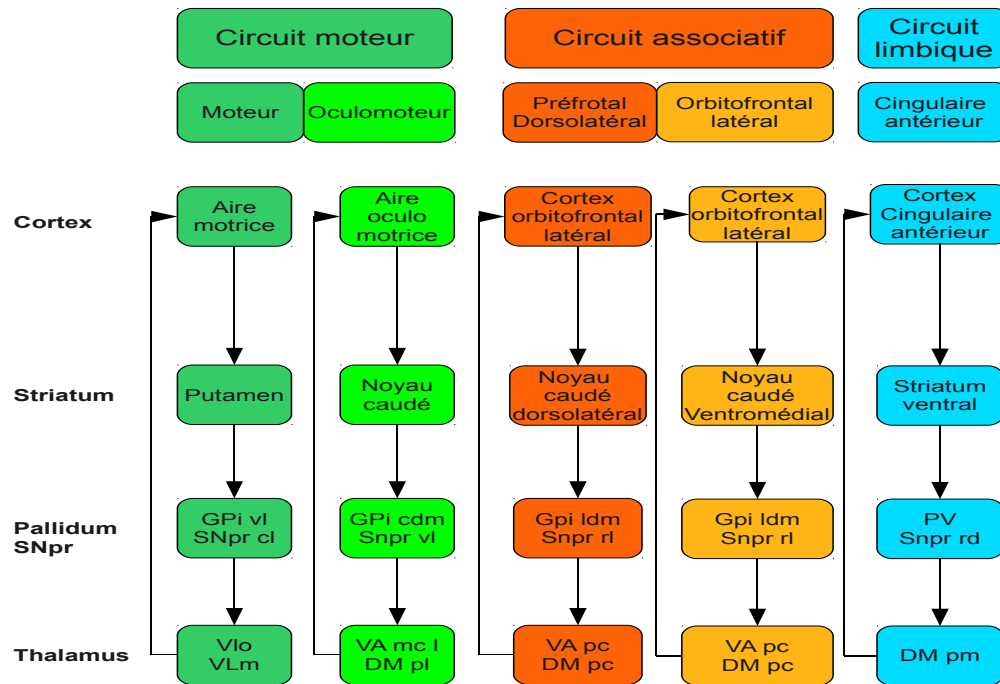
Circuit moteur

Circuit associatif

Circuit limbique

Moteur

Oculomoteur

Préfrotal Dorsolatéral

Orbitofrontal latéral

Cingulaire antérieur

Cortex

Striatum

Pallidum SNpr

Thalamus

Aire motrice

Putamen

GPi vl SNpr cl

Vlo VLm

Aire oculo motrice

Noyau caudé

GPi cdm Snpr vl

VA mc l DM pl

Cortex orbitofrontal latéral

Noyau caudé dorsolatéral

Gpi ldm Snpr rl

VA pc DM pc

Cortex orbitofrontal latéral

Noyau caudé Ventromédial

Gpi ldm Snpr rl

VA pc DM pc

Cortex Cingulaire antérieur

Striatum ventral

PV Snpr rd

DM pm